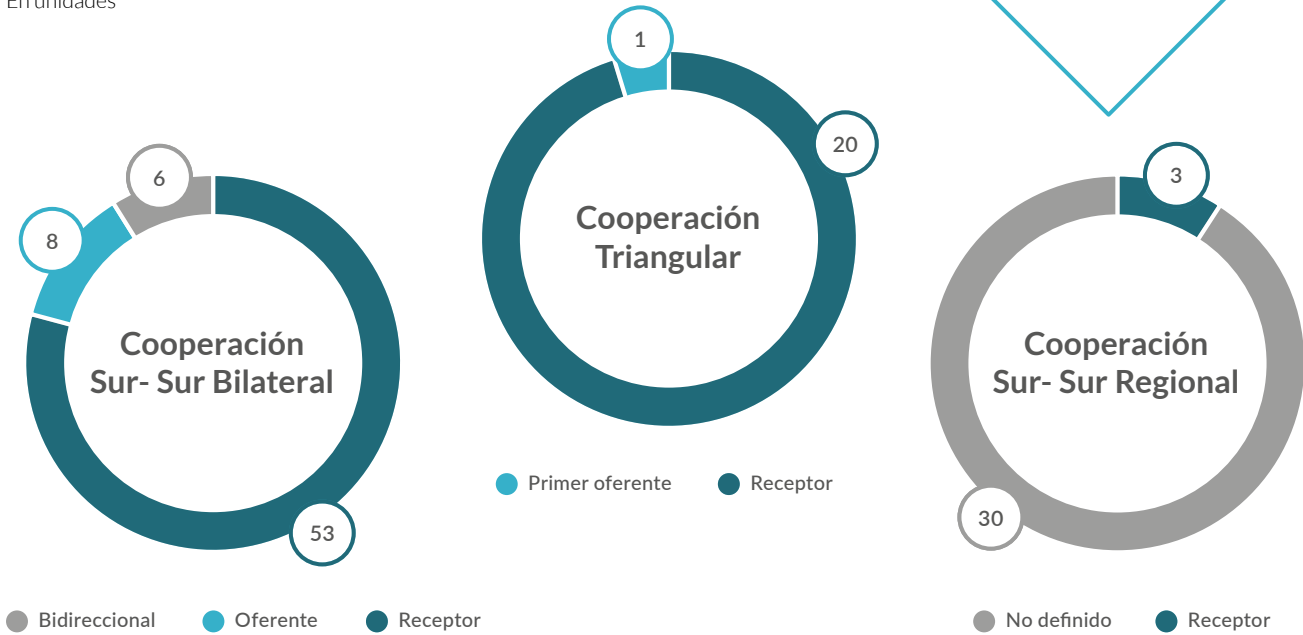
En unidades

6

8

Cooperación Sur- Sur Bilateral

53

Bidireccional Oferente Receptor

1

20

Cooperación Triangular

Primer oferente Receptor

3

Cooperación Sur- Sur Regional

30

No definido Receptor